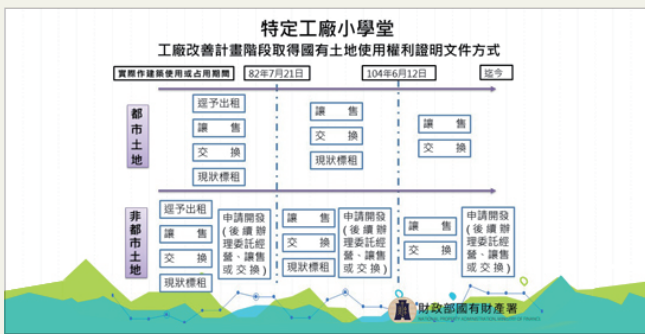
特定工廠小學堂

工廠改善計畫階段取得國有土地使用權利證明文件方式

實際作建築使用或占用期間

82年7月21日

104年6月12日

迄今

都市土地

逕予出租

讓售

交換

現狀標租

讓售

交換

現狀標租

讓售

交換

非都市土地

逕予出租

讓售

交換

現狀標租

申請開發(後續辦理委託經營、讓售或交換)

讓售

交換

現狀標租

申請開發(後續辦理委託經營、讓售或交換)

讓售

交換

申請開發(後續辦理委託經營、讓售或交換)

財政部國有財產署